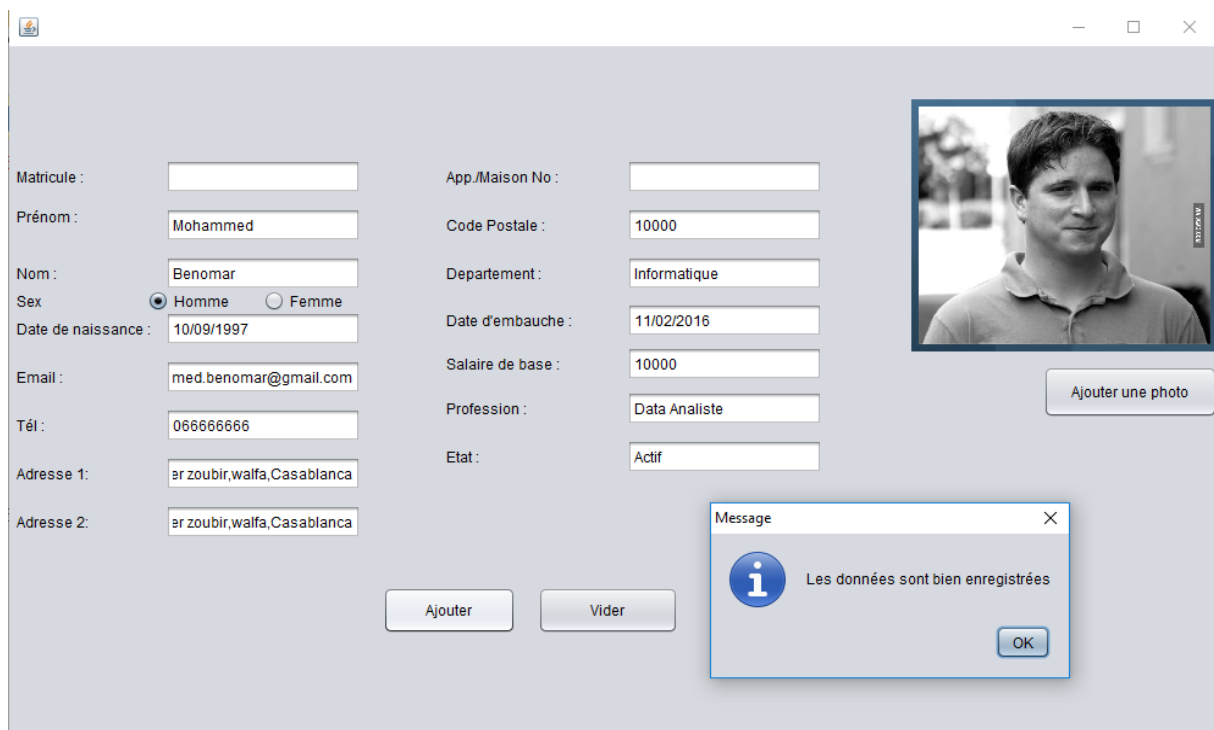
Matricule :

Prénom : Mohammed

Nom : Benomar

Sex Homme Femme

Date de naissance : 10/09/1997

Email : med.benomar@gmail.com

Tél : 066666666

Adresse 1: er zoubir,walfa,Casablanca

Adresse 2: er zoubir,walfa,Casablanca

App./Maison No :

Code Postale : 10000

Departement : Informatique

Date d'embauche : 11/02/2016

Salaire de base : 10000

Profession : Data Analiste

Etat : Actif

Ajouter une photo

Ajouter

Vider

Message

Les données sont bien enregistrées

OK